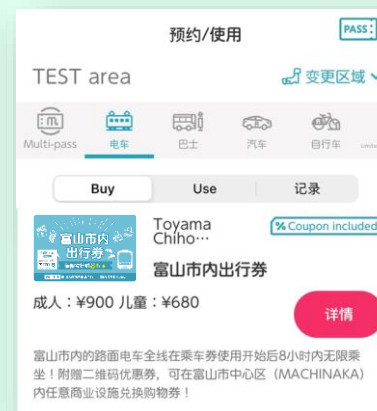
预约/使用

PASS

TEST area

变更区域

Multi-pass

电车

巴士

汽车

自行车

Buy

Use

记录

富山市内出行券

Toyama Chiho…

% Coupon included

富山市内出行券

成人：¥900 儿童：¥680

详情

富山市内的路面电车全线在乘车券使用开始后8小时内无限乘坐！附赠二维码优惠券，可在富山市中心区（MACHINAKA）内任意商业设施兑换购物券！